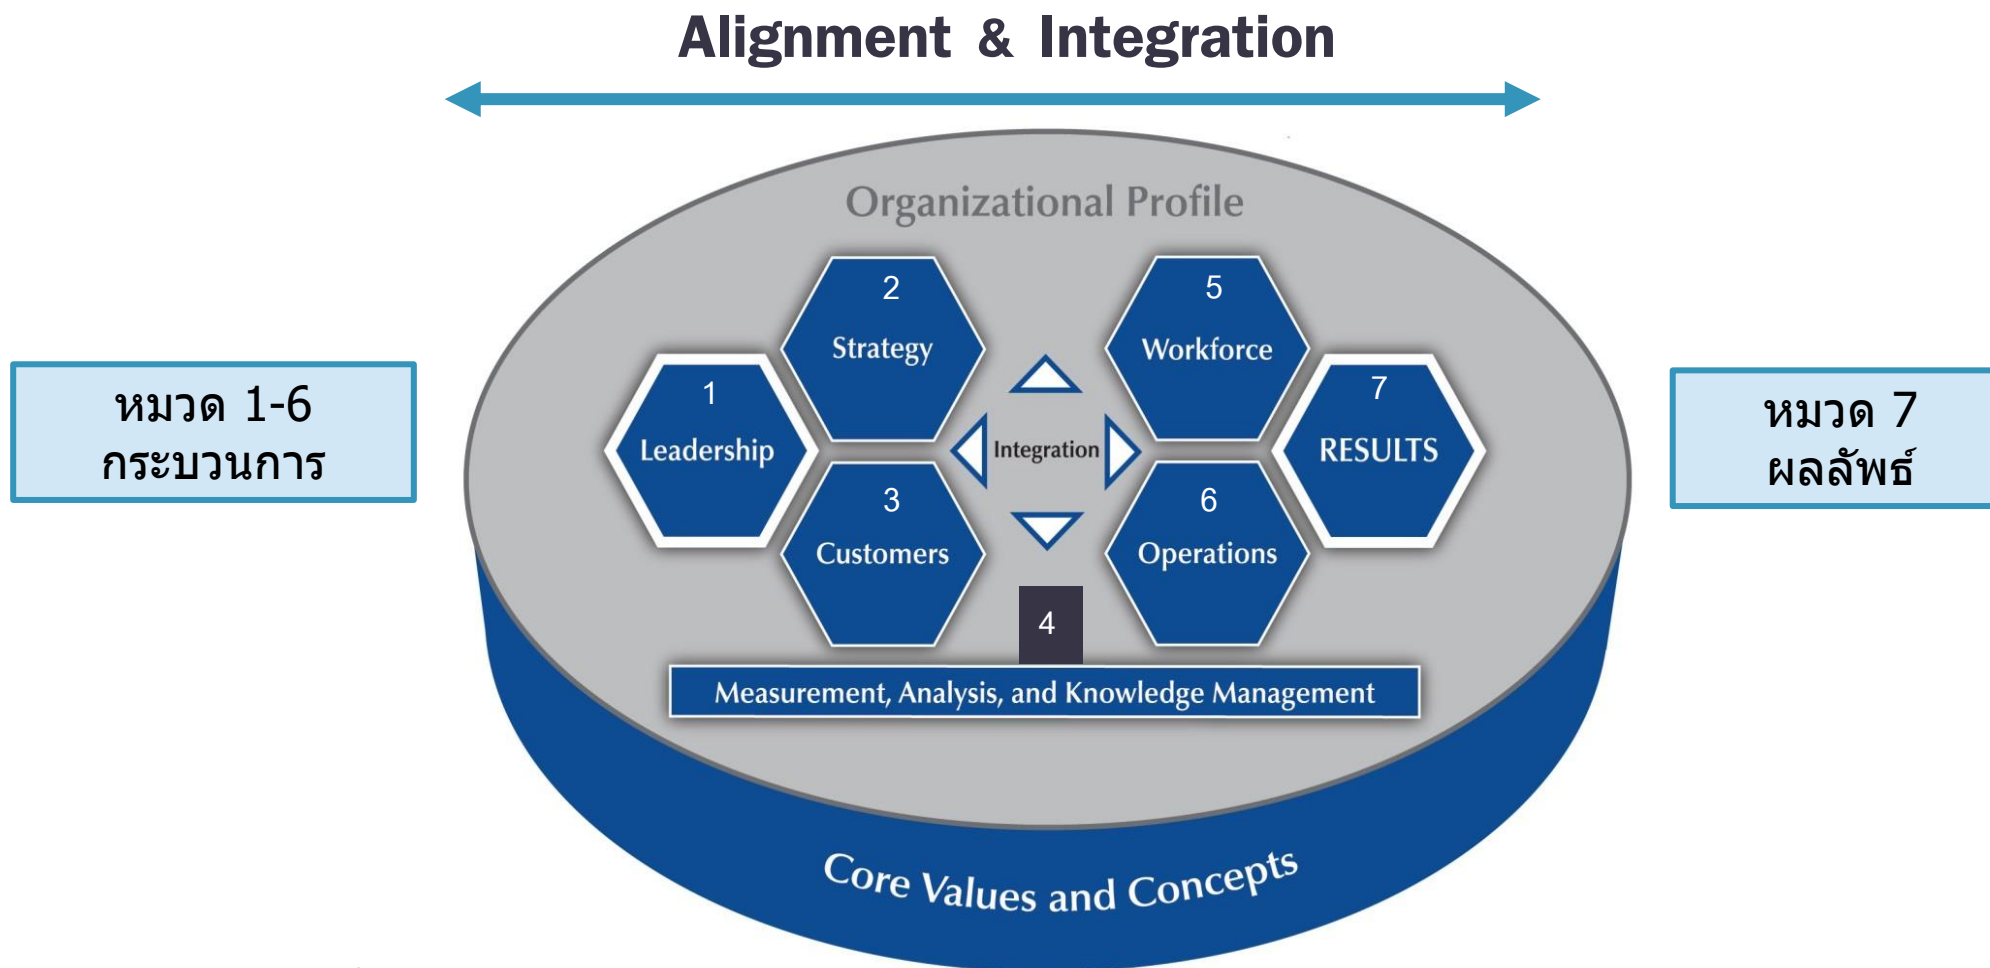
Alignment & Integration

หมวด 1-6
กระบวนการ

Organizational Profile

2
Strategy

5
Workforce

1
Leadership

Integration

7
RESULTS

3
Customers

6
Operations

4

Measurement, Analysis, and Knowledge Management

Core Values and Concepts

หมวด 7
ผลลัพธ์